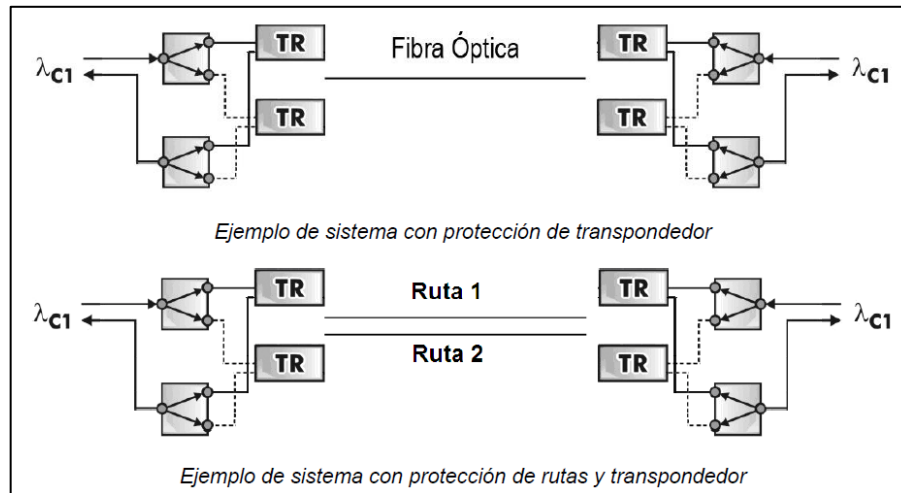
$\lambda_{C1}$

TR

Fibra Óptica

TR

$\lambda_{C1}$

TR

TR

Ejemplo de sistema con protección de transpondedor

$\lambda_{C1}$

TR

Ruta 1

TR

$\lambda_{C1}$

TR

Ruta 2

TR

Ejemplo de sistema con protección de rutas y transpondedor